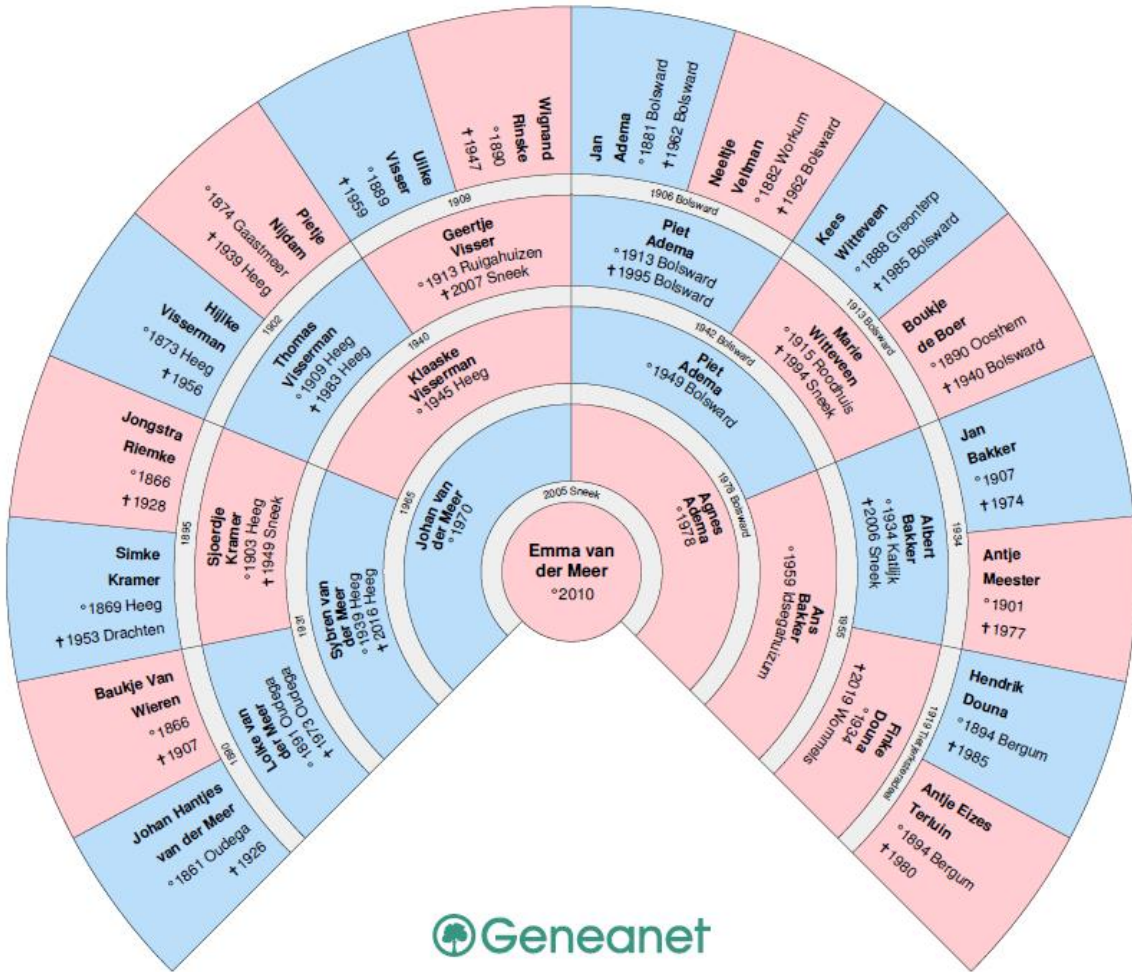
Emma van der Meer
°2010

2005 Sneek

Johan van der Meer
°1970

1965

Agnes Adema
°1978

1978 Bolsward

Sybren van der Meer
°1939 Heeg
†2016 Heeg

Klaaske Visserman
°1945 Heeg

1940

Piet Adema
°1949 Bolsward

1942 Bolsward

Ans Bakker
°1959 Idsegahuizum

1955

Lolke van der Meer
°1891 Oudega
†1973 Oudega

1921

Sjoerdje Kramer
°1903 Heeg
†1949 Sneek

1895

Thomas Visserman
°1909 Heeg
†1983 Heeg

1902

Geertje Visser
°1913 Ruigahuizen
†2007 Sneek

1909

Piet Adema
°1913 Bolsward
†1995 Bolsward

1906 Bolsward

Marie Witteveen
°1915 Roodhuis
†1994 Sneek

1913 Bolsward

Albert Bakker
°1934 Katlijk
†2006 Sneek

1934

Finke Douna
°1934
†2019 Wommels

1919 Tietjerksteradeel

Johan Hantjes van der Meer
°1861 Oudega
†1926

1890

Baukje Van Wieren
°1866
†1907

Simke Kramer
°1869 Heeg
†1953 Drachten

Jongstra Riemke
°1866
†1928

Hijlke Visserman
°1873 Heeg
†1956

Pietje Nijdam
°1874 Gaastmeer
†1939 Heeg

Uilke Visser
°1889
†1959

Wignand Rinske
°1890
†1947

Jan Adema
°1881 Bolsward
†1962 Bolsward

Neeltje Veltman
°1882 Workum
†1962 Bolsward

Kees Witteveen
°1888 Greonterp
†1985 Bolsward

Boukje de Boer
°1890 Oosthem
†1940 Bolsward

Jan Bakker
°1907
†1974

Antje Meester
°1901
†1977

Hendrik Douna
°1894 Bergum
†1985

Antje Eizes Terluin
°1894 Bergum
†1980

Geneanet